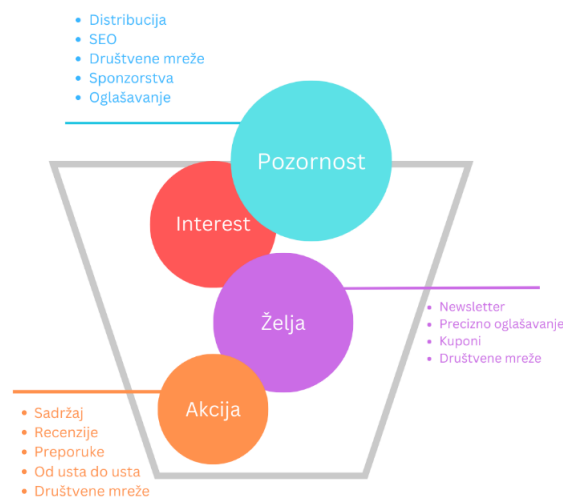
- Distribucija
- SEO
- Društvene mreže
- Sponzorstva
- Oglašavanje

Pozornost

Interest

Želja

- Newsletter
- Precizno oglašavanje
- Kuponi
- Društvene mreže

Akcija

- Sadržaj
- Recenzije
- Preporuke
- Od usta do usta
- Društvene mreže